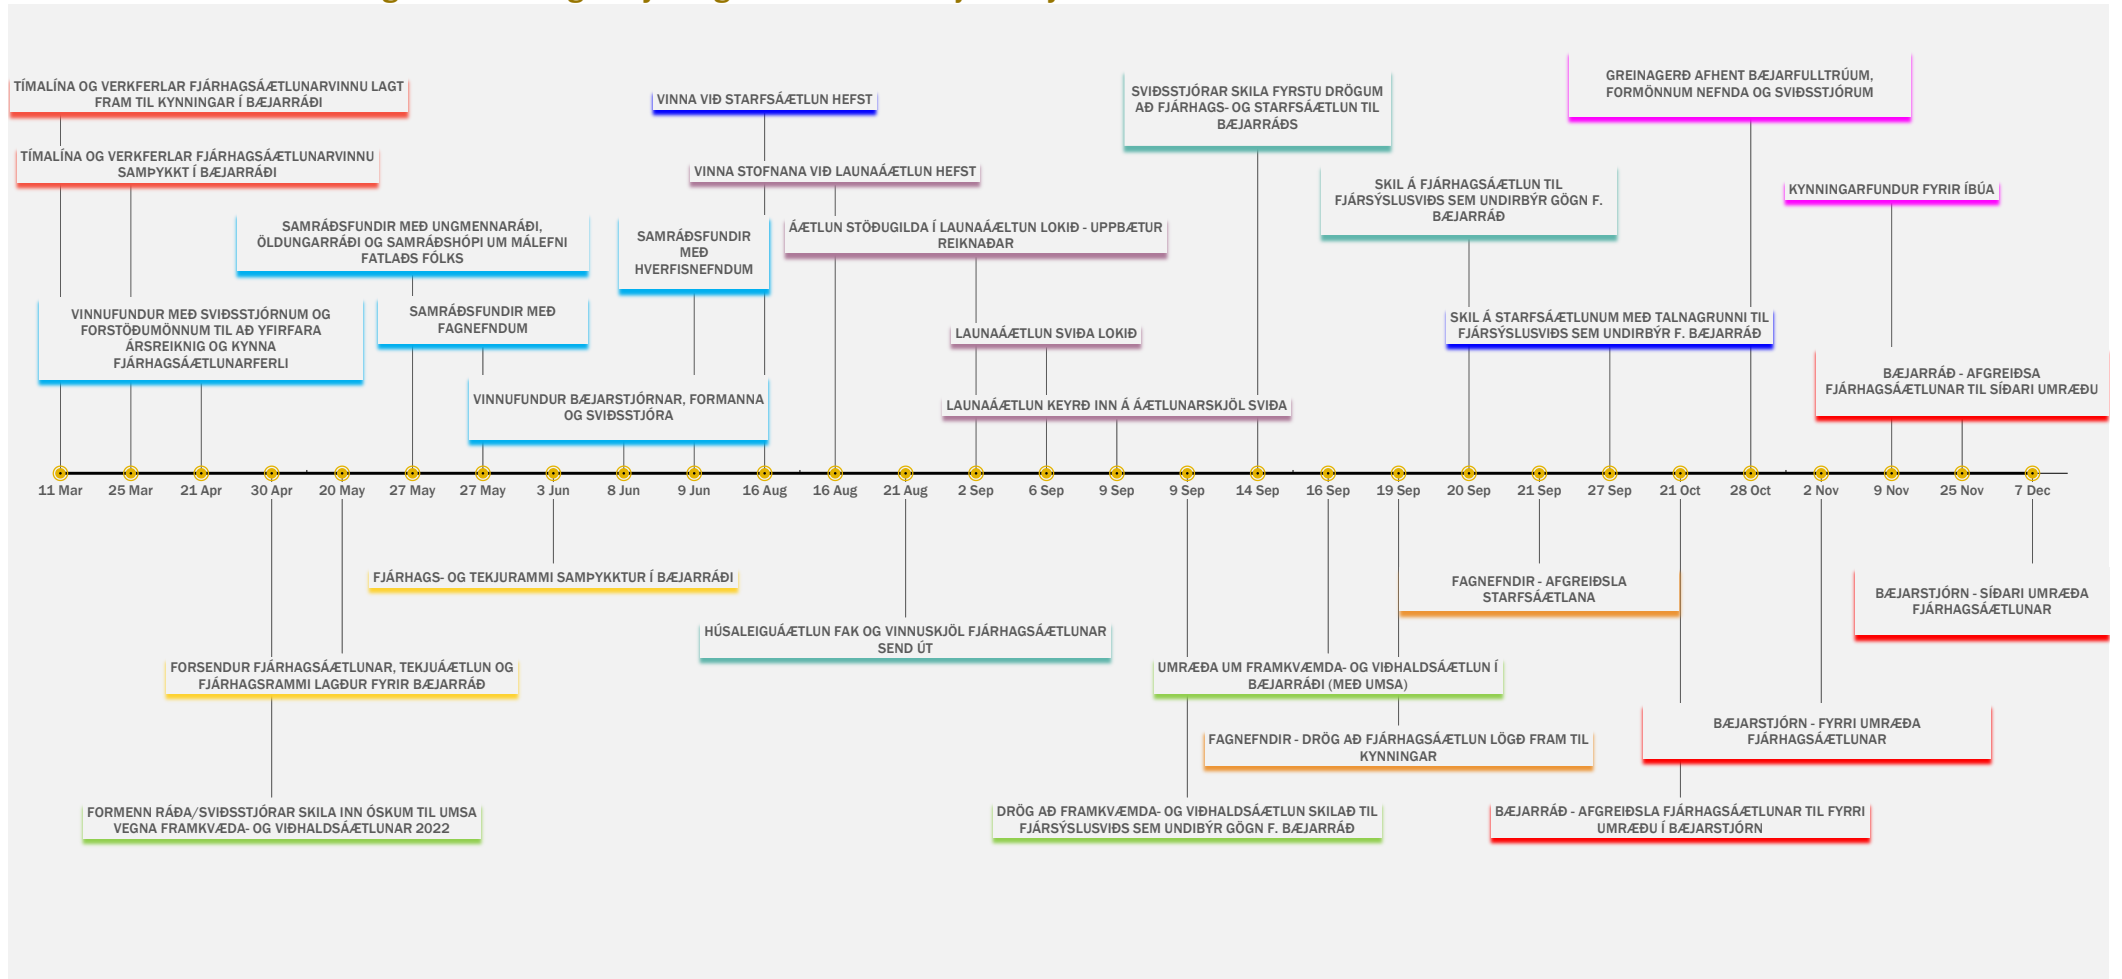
TÍMALÍNA OG VERKFERLAR FJÁRHAGSÁÆTLUNARVINNU LAGT FRAM TIL KYNNINGAR Í BÆJARRÁÐI

TÍMALÍNA OG VERKFERLAR FJÁRHAGSÁÆTLUNARVINNU SAMÞYKKT Í BÆJARRÁÐI

SAMRÁÐSFUNDIR MEÐ UNGMENNARÁÐI, ÖLDUNGARRÁÐI OG SAMRÁÐSHÓPI UM MÁLEFNI FATLAÐS FÓLKS

VINNUFUNDUR MEÐ SVIÐSSTJÓRNUM OG FORSTÖÐUMÖNNUM TIL AÐ YFIRFARA ÁRSREIKNIG OG KYNNA FJÁRHAGSÁÆTLUNARFERLI

SAMRÁÐSFUNDIR MEÐ FAGNEFNDUM

VINNA VIÐ STARFSÁÆTLUN HEFST

VINNA STOFNANA VIÐ LAUNAÁÆTLUN HEFST

SAMRÁÐSFUNDIR MEÐ HVERFISNEFNDUM

ÁÆTLUN STÖÐUGILDA Í LAUNAÁÆLTUN LOKIÐ - UPPBÆTUR REIKNAÐAR

VINNUFUNDUR BÆJARSTJÓRNAR, FORMANNA OG SVIÐSSTJÓRA

LAUNAÁÆTLUN SVIÐA LOKIÐ

LAUNAÁÆTLUN KEYRÐ INN Á ÁÆTLUNARSKJÖL SVIÐA

SVIÐSSTJÓRAR SKILA FYRSTU DRÖGUM AÐ FJÁRHAGS- OG STARFSÁÆTLUN TIL BÆJARRÁÐS

SKIL Á FJÁRHAGSÁÆTLUN TIL FJÁRSÝSLUSVIÐS SEM UNDIRBÝR GÖGN F. BÆJARRÁÐ

GREINAGERÐ AFHENT BÆJARFULLTRÚUM, FORMÖNNUM NEFNDA OG SVIÐSSTJÓRUM

KYNNINGARFUNDUR FYRIR ÍBÚA

SKIL Á STARFSÁÆTLUNUM MEÐ TALNAGRUNNI TIL FJÁRSÝSLUSVIÐS SEM UNDIRBÝR F. BÆJARRÁÐ

BÆJARRÁÐ - AFGREIÐSA FJÁRHAGSÁÆTLUNAR TIL SÍÐARI UMRÆÐU

11 Mar | 25 Mar | 21 Apr | 30 Apr | 20 May | 27 May | 27 May | 3 Jun | 8 Jun | 9 Jun | 16 Aug | 16 Aug | 21 Aug | 2 Sep | 6 Sep | 9 Sep | 9 Sep | 14 Sep | 16 Sep | 19 Sep | 20 Sep | 21 Sep | 27 Sep | 21 Oct | 28 Oct | 2 Nov | 9 Nov | 25 Nov | 7 Dec

FJÁRHAGS- OG TEKJURAMMI SAMÞYKKTUR Í BÆJARRÁÐI

FAGNEFNDIR - AFGREIÐSLA STARFSÁÆTLANA

BÆJARSTJÓRN - SÍÐARI UMRÆÐA FJÁRHAGSÁÆTLUNAR

HÚSALEIGUÁÆTLUN FAK OG VINNUSKJÖL FJÁRHAGSÁÆTLUNAR SEND ÚT

FORSENDUR FJÁRHAGSÁÆTLUNAR, TEKJUÁÆTLUN OG FJÁRHAGSRAMMI LAGÐUR FYRIR BÆJARRÁÐ

UMRÆÐA UM FRAMKVÆMDA- OG VIÐHALDSÁÆTLUN Í BÆJARRÁÐI (MEÐ UMSA)

BÆJARSTJÓRN - FYRRI UMRÆÐA FJÁRHAGSÁÆTLUNAR

FAGNEFNDIR - DRÖG AÐ FJÁRHAGSÁÆTLUN LÖGÐ FRAM TIL KYNNINGAR

FORMENN RÁÐA/SVIÐSSTJÓRAR SKILA INN ÓSKUM TIL UMSA VEGNA FRAMKVÆÐA- OG VIÐHALDSÁÆTLUNAR 2022

DRÖG AÐ FRAMKVÆMDA- OG VIÐHALDSÁÆTLUN SKILAÐ TIL FJÁRSÝSLUSVIÐS SEM UNDIBÝR GÖGN F. BÆJARRÁÐ

BÆJARRÁÐ - AFGREIÐSLA FJÁRHAGSÁÆTLUNAR TIL FYRRI UMRÆÐU Í BÆJARSTJÓRN